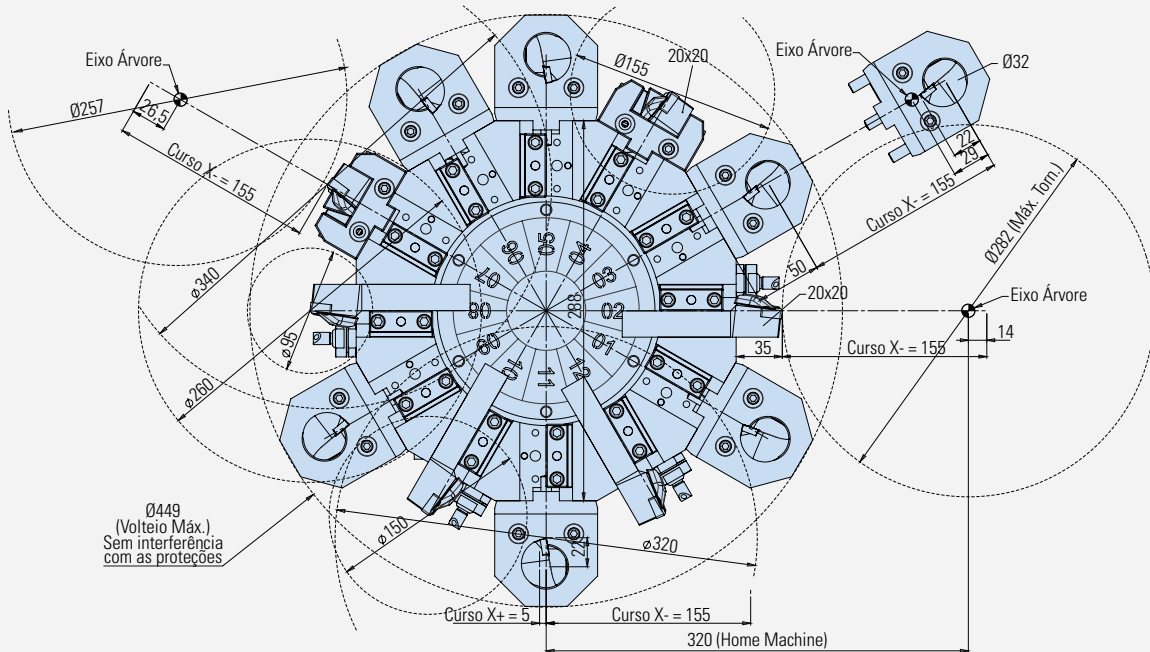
Eixo Árvore

Ø257

26,5

Curso X- = 155

ø340

ø95

ø260

Ø449 (Volteio Máx.) Sem interferência com as proteções

ø150

ø320

20

Curso X+ = 5

Curso X- = 155

320 (Home Machine)

Ø155

20x20

Eixo Árvore

Ø32

22

23

Curso X- = 155

Ø282 (Máx. Torn.)

50

20x20

Eixo Árvore

14

35

Curso X- = 155

288

01

02

03

04

05

06

07

08

09

10

11

12